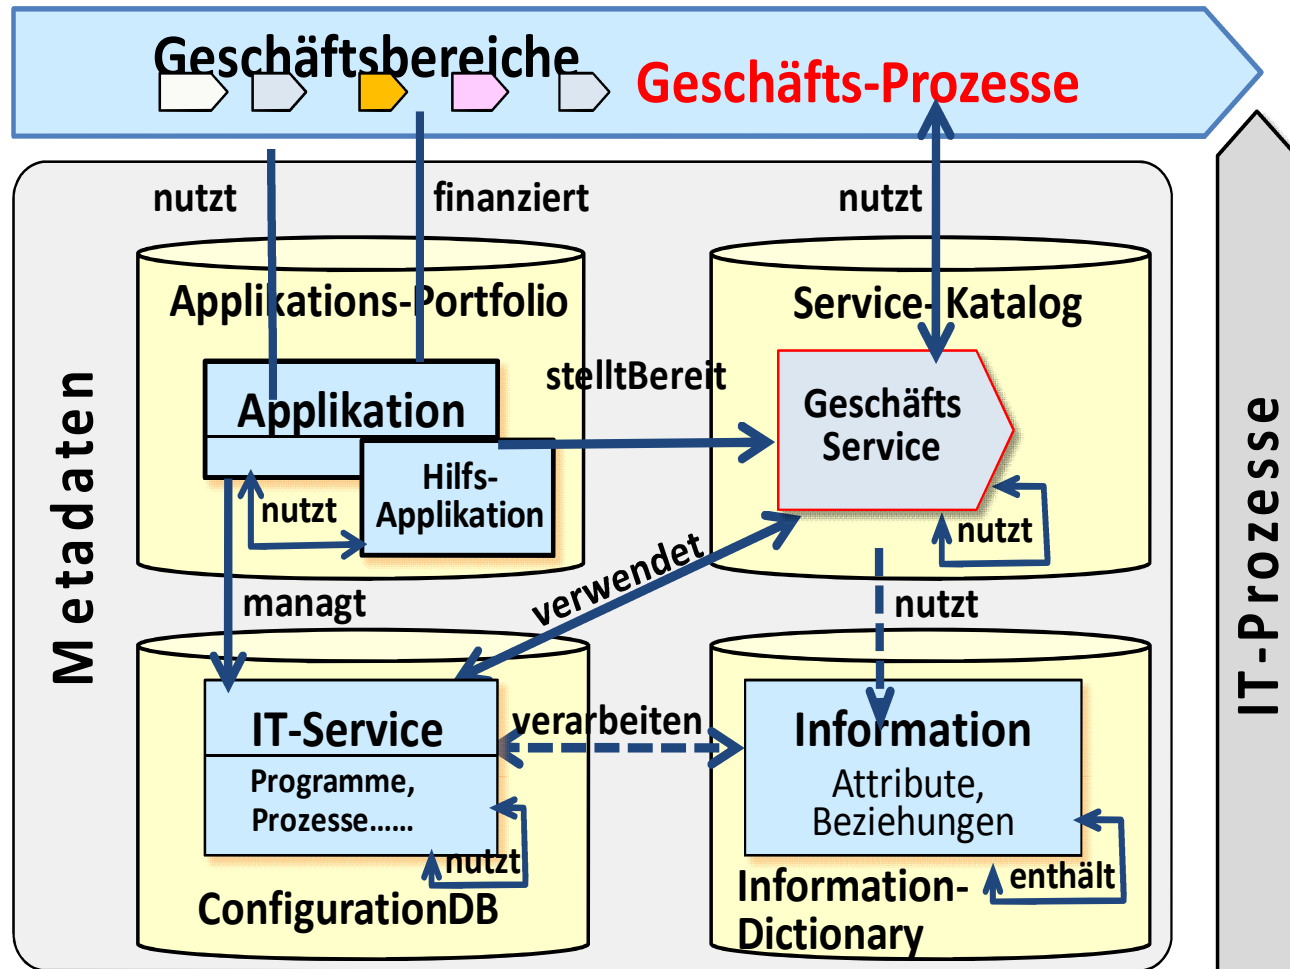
Geschäftsbereiche

Geschäfts-Prozesse

nutzt

finanziert

nutzt

Applikations-Portfolio

Service-Katalog

stelltBereit

Applikation

Hilfs-Applikation

nutzt

Geschäfts Service

nutzt

managt

verwendet

nutzt

IT-Service

Programme, Prozesse......

nutzt

verarbeiten

Information

Attribute, Beziehungen

enthält

ConfigurationDB

Information-Dictionary

Metadaten

IT-Prozesse